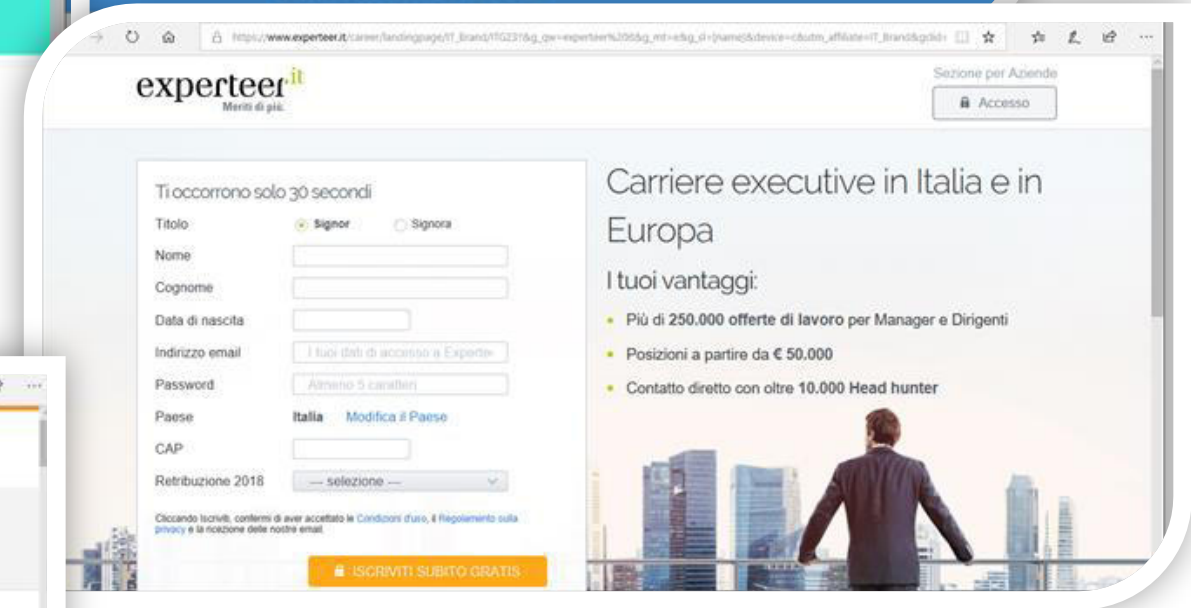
https://www.experteer.it/career/landingpage/IT_Brand/ITG231&g_qw=experteer%20it&g_mt=e&g_sl={name}&device=c&utm_affiliate=IT_Brand&gclid=

experteer it
Meriti di più.

Sezione per Aziende

Accesso

Ti occorrono solo 30 secondi

Titolo Signor Signora

Nome

Cognome

Data di nascita

Indirizzo email I tuoi dati di accesso a Experte

Password Almeno 5 caratteri

Paese Italia Modifica il Paese

CAP

Retribuzione 2018 — selezione —

Cliccando Iscriviti, confermi di aver accettato le Condizioni d'uso, il Regolamento sulla privacy e la ricezione delle nostre email.

ISCRIVITI SUBITO GRATIS

Carriere executive in Italia e in Europa

I tuoi vantaggi:

Più di 250.000 offerte di lavoro per Manager e Dirigenti

Posizioni a partire da € 50.000

Contatto diretto con oltre 10.000 Head hunter